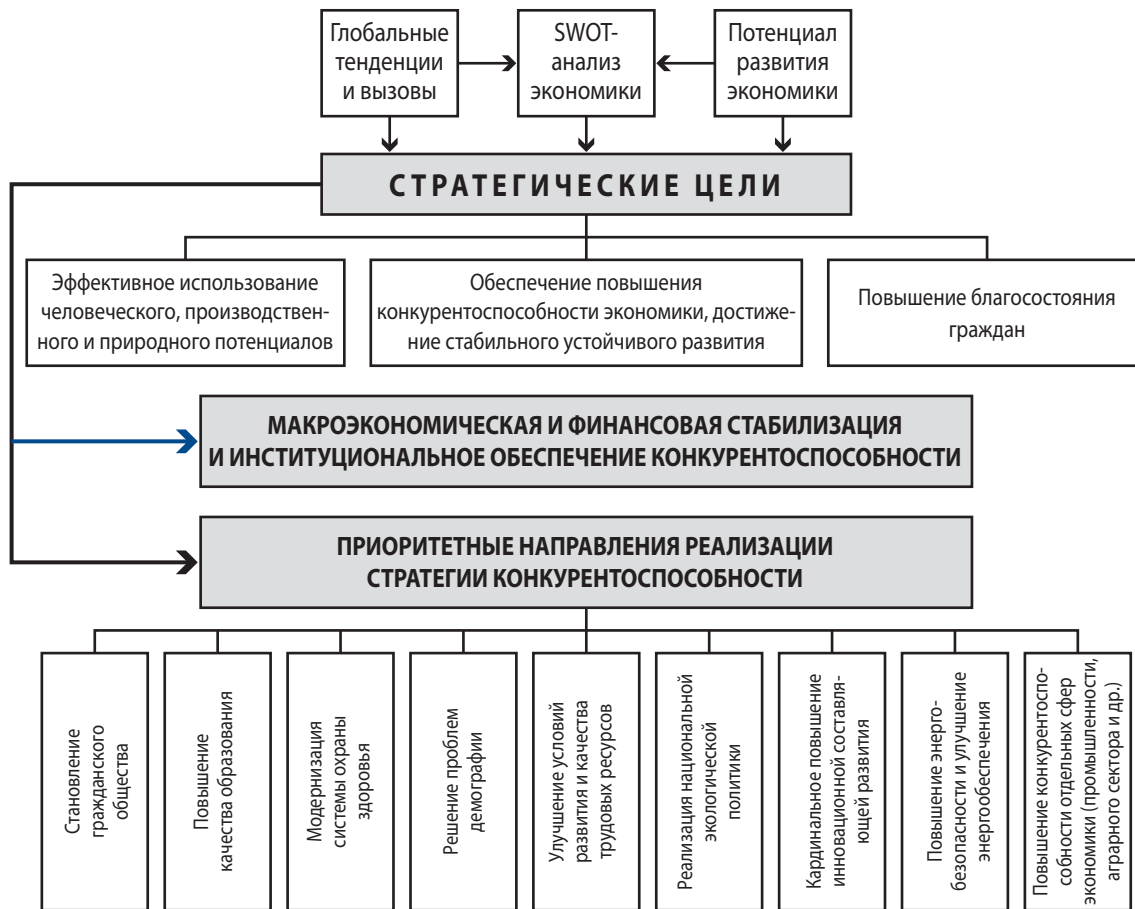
Глобальные тенденции и вызовы

SWOT-анализ экономики

Потенциал развития экономики

СТРАТЕГИЧЕСКИЕ ЦЕЛИ

Эффективное использование человеческого, производственного и природного потенциалов

Обеспечение повышения конкурентоспособности экономики, достижение стабильного устойчивого развития

Повышение благосостояния граждан

МАКРОЭКОНОМИЧЕСКАЯ И ФИНАНСОВАЯ СТАБИЛИЗАЦИЯ И ИНСТИТУЦИОНАЛЬНОЕ ОБЕСПЕЧЕНИЕ КОНКУРЕНТОСПОСОБНОСТИ

ПРИОРИТЕТНЫЕ НАПРАВЛЕНИЯ РЕАЛИЗАЦИИ СТРАТЕГИИ КОНКУРЕНТОСПОСОБНОСТИ

Становление гражданского общества

Повышение качества образования

Модернизация системы охраны здоровья

Решение проблем демографии

Улучшение условий развития и качества трудовых ресурсов

Реализация национальной экологической политики

Кардинальное повышение инновационной составляющей развития

Повышение энергобезопасности и улучшение энергообеспечения

Повышение конкурентоспособности отдельных сфер экономики (промышленности, аграрного сектора и др.)